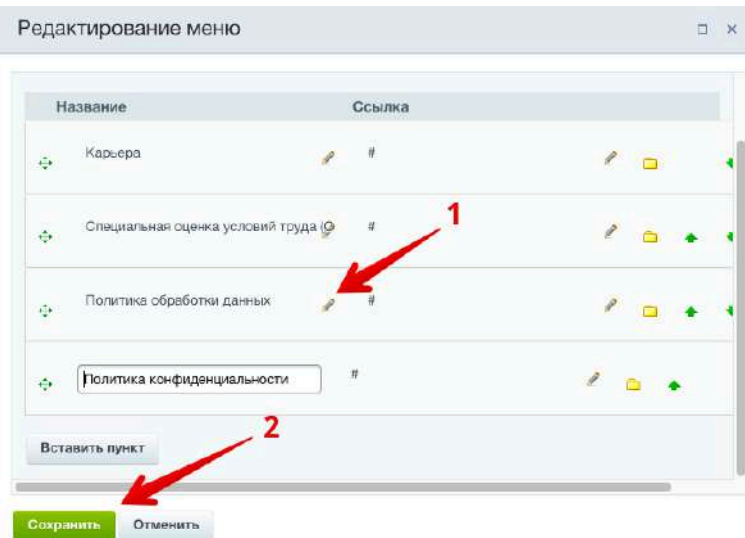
Редактирование меню

| Название | Ссылка |
|---|---|
| Карьера | # |
| Специальная оценка условий труда (С | # |
| Политика обработки данных | # |
| Политика конфиденциальности | # |

1

2

Вставить пункт

Сохранить Отменить